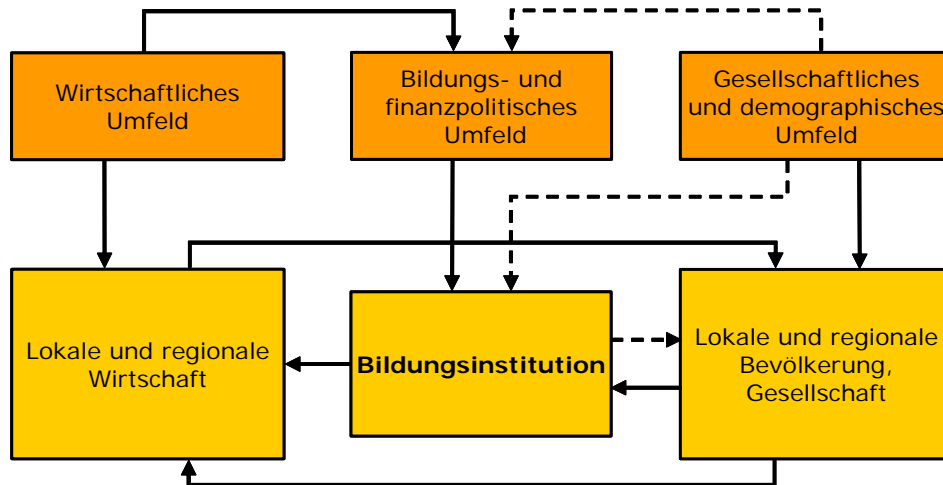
Wirtschaftliches Umfeld

Bildungs- und finanzpolitisches Umfeld

Gesellschaftliches und demographisches Umfeld

Lokale und regionale Wirtschaft

Bildungsinstitution

Lokale und regionale Bevölkerung, Gesellschaft